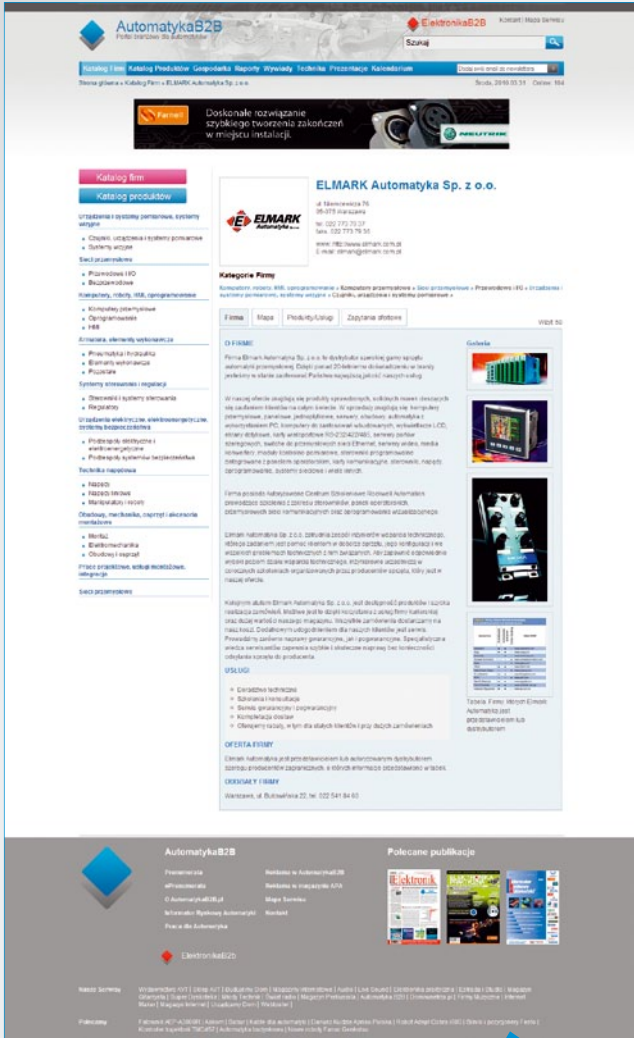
AutomatykaB2B
Portal branżowy dla automatyków

ElektronikaB2B | Kontakt | Mapa Serwisu

Szukaj

Katalog Firm | Katalog Produktów | Gospodarka | Raporty | Wywiady | Technika | Prezentacje | Kalendarium

Strona główna » Katalog Firm » ELMARK Automatyka Sp. z o.o.

Środa, 2010.03.31

Farnell
Doskonałe rozwiązanie szybkiego tworzenia zakończeń w miejscu instalacji.
NEUTRIK

Katalog firm
Katalog produktów

Urządzenia i systemy pomiarowe, systemy wizyjne
• Czujniki, urządzenia i systemy pomiarowe
• Systemy wizyjne

Sieci przemysłowe
• Przewodowe i I/O
• Bezprzewodowe

Komputery, roboty, HMI, oprogramowanie
• Komputery przemysłowe
• Oprogramowanie
• HMI

Armatura, elementy wykonawcze
• Pneumatyka i hydraulika
• Elementy wykonawcze
• Przyciski

Systemy sterowania i regulacji
• Sterowniki i systemy sterowania
• Regulatory

Urządzenia elektryczne, elektroenergetyczne, systemy bezpieczeństwa
• Podzespoły elektryczne i elektroenergetyczne
• Podzespoły systemów bezpieczeństwa

Technika napędowa
• Napędy
• Napędy liniowe
• Manipulatory i roboty

Obudowy, mechanika, osprzęt i akcesoria montażowe
• Montaż
• Elektromechanika
• Obudowy i osprzęt

Prace projektowe, usługi montażowe, integracja

Sieci przemysłowe

ELMARK Automatyka Sp. z o.o.

ul. Siennicka 76
05-075 Warszawa

tel. 022 773 79 37
faks. 022 773 79 36

www: http://www.elmark.com.pl
E-mail: elmark@elmark.com.pl

Kategorie Firmy

Komputery, roboty, HMI, oprogramowanie » Komputery przemysłowe » Sieci przemysłowe » Przewodowe i I/O » Urządzenia i systemy pomiarowe, systemy wizyjne » Czujniki, urządzenia i systemy pomiarowe »

Firma | Mapa | Produkty/Usługi | Zapytania ofertowe

O FIRMIE

Firma Elmark Automatyka Sp. z o.o. to dystrybutor szerokiej gamy sprzętu automatyki przemysłowej. Dzięki ponad 20-letniemu doświadczeniu w branży jesteśmy w stanie zaoferować Państwu najwyższej jakości naszych usług.

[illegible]

USŁUGI
• Doradztwo techniczne
• Szkolenia i konsultacje
• Serwis gwarancyjny i pogwarancyjny
• Kompletacja dostaw
• Oferujemy rabaty, w tym dla stałych klientów i przy dużych zamówieniach

OFERTA FIRMY

Elmark Automatyka jest przedstawicielem lub autoryzowanym dystrybutorem szeregu producentów zagranicznych, o których informacje przedstawiono w tabeli.

ODDZIAŁY FIRMY

Warszawa, ul. Bukowińska 22, tel. 022 541 84 60

Galeria

Tabela. Firmy, których Elmark Automatyka jest przedstawicielem lub dystrybutorem

AutomatykaB2B
Prenumerata
ePrenumerata
O AutomatykaB2B.pl
Informator Rynkowy Automatyki
Praca dla Automatyka
Reklama w AutomatykaB2B
Reklama w magazynie APA
Mapa Serwisu
Kontakt

Polecane publikacje

ElektronikaB2B

Nasze Serwisy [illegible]

Polecamy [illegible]